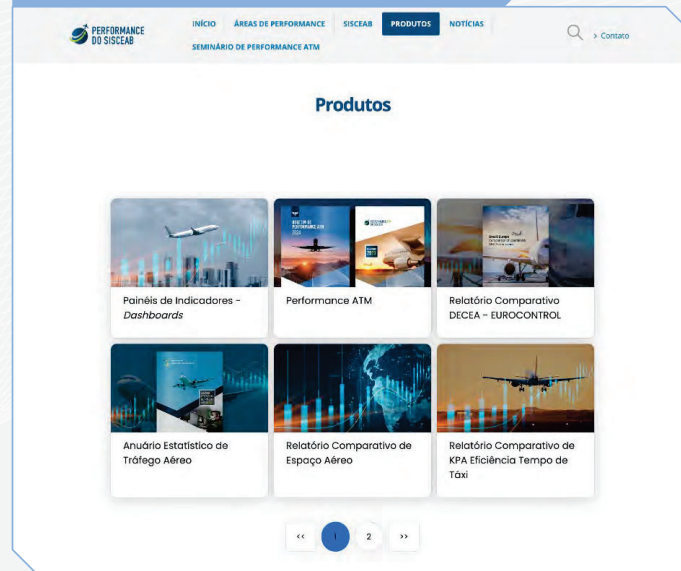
PERFORMANCE DO SISCEAB

INÍCIO ÁREAS DE PERFORMANCE SISCEAB PRODUTOS NOTÍCIAS
SEMINÁRIO DE PERFORMANCE ATM

> Contato

Produtos

Painéis de Indicadores - *Dashboards*

Performance ATM

Relatório Comparativo DECEA - EUROCONTROL

Anuário Estatístico de Tráfego Aéreo

Relatório Comparativo de Espaço Aéreo

Relatório Comparativo de KPA Eficiência Tempo de Táxi

‹‹ 1 2 ››